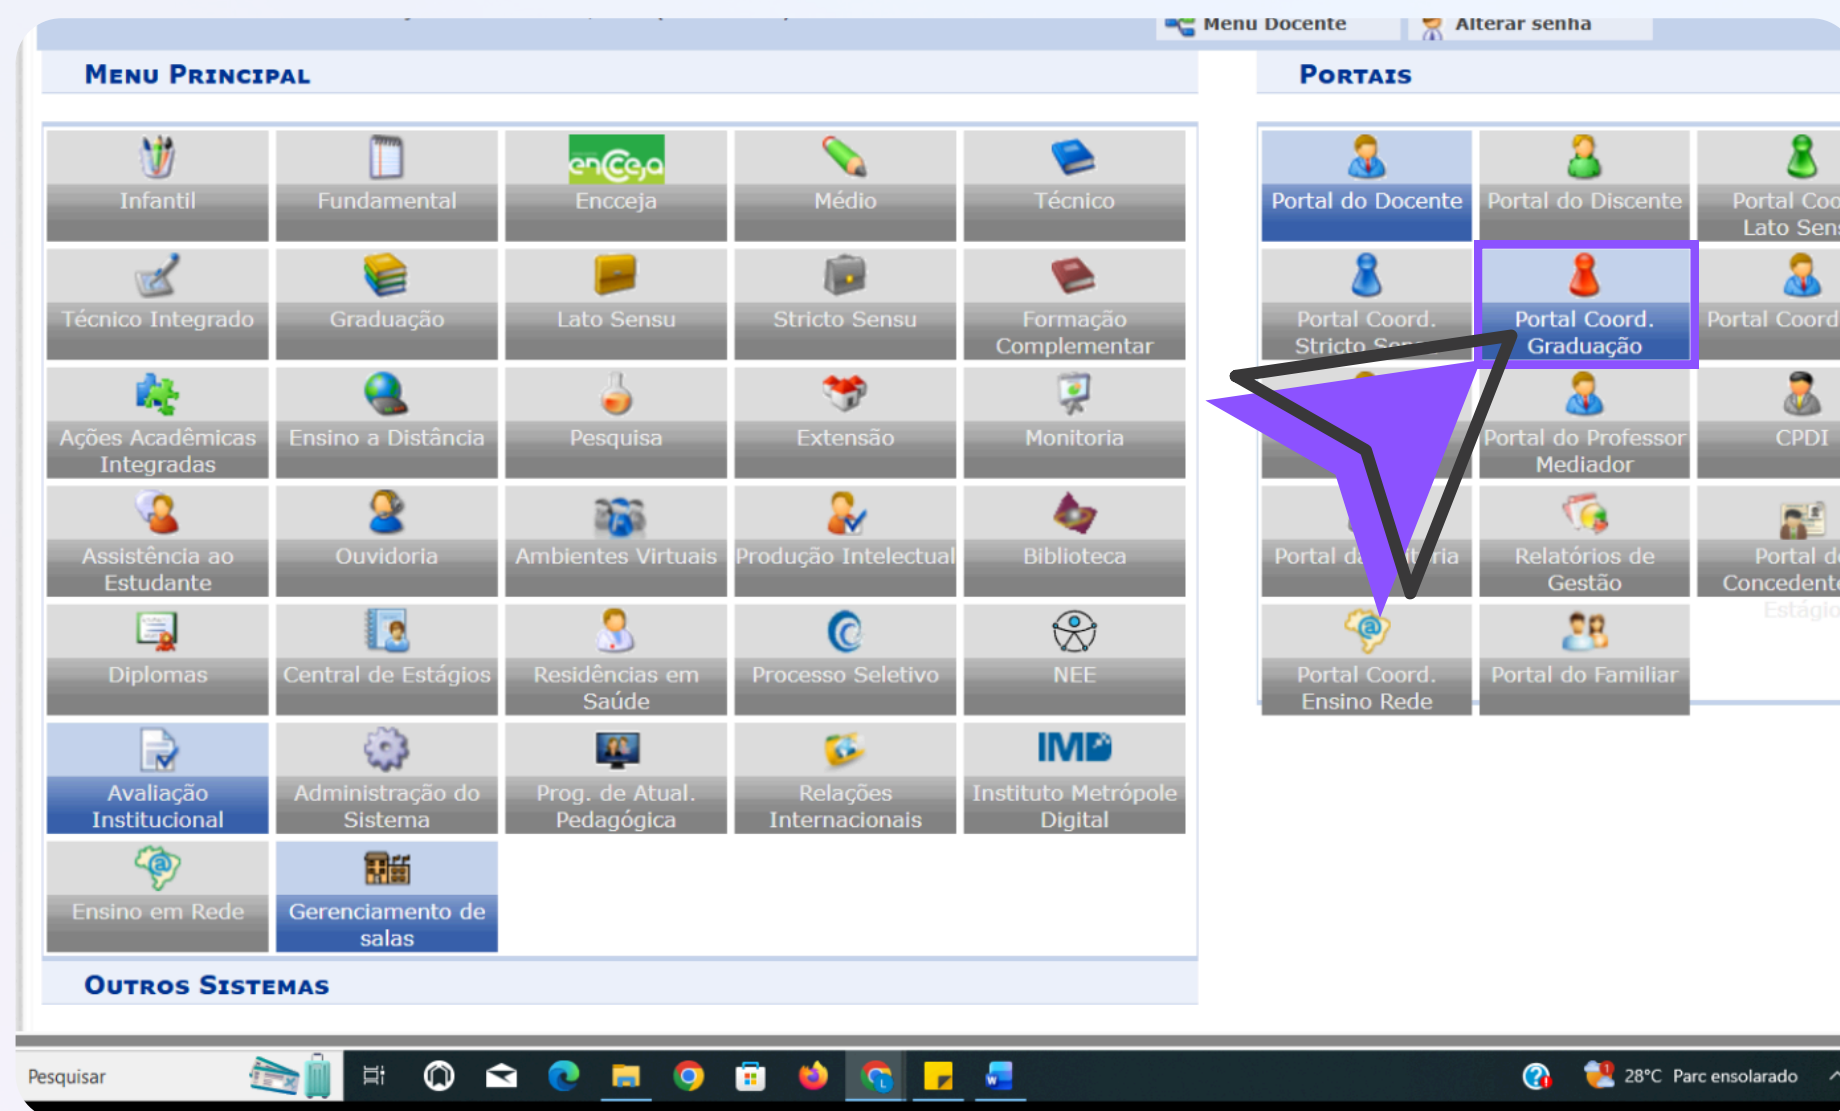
Menu Docente
Alterar senha

Menu Principal

Infantil
Fundamental
Encceja
Médio
Técnico
Técnico Integrado
Graduação
Lato Sensu
Stricto Sensu
Formação Complementar
Ações Acadêmicas Integradas
Ensino a Distância
Pesquisa
Extensão
Monitoria
Assistência ao Estudante
Ouvidoria
Ambientes Virtuais
Produção Intelectual
Biblioteca
Diplomas
Central de Estágios
Residências em Saúde
Processo Seletivo
NEE
Avaliação Institucional
Administração do Sistema
Prog. de Atual. Pedagógica
Relações Internacionais
IMD
Instituto Metrópole Digital
Ensino em Rede
Gerenciamento de salas

Outros Sistemas

Portais

Portal do Docente
Portal do Discente
Portal Coo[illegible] Lato Sen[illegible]
Portal Coord. Stricto Sen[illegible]
Portal Coord. Graduação
Portal Coord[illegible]
Portal do Professor Mediador
CPDI
Portal da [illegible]ria
Relatórios de Gestão
Portal d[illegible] Concedente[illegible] Estágio
Portal Coord. Ensino Rede
Portal do Familiar

Pesquisar
28°C Parc ensolarado